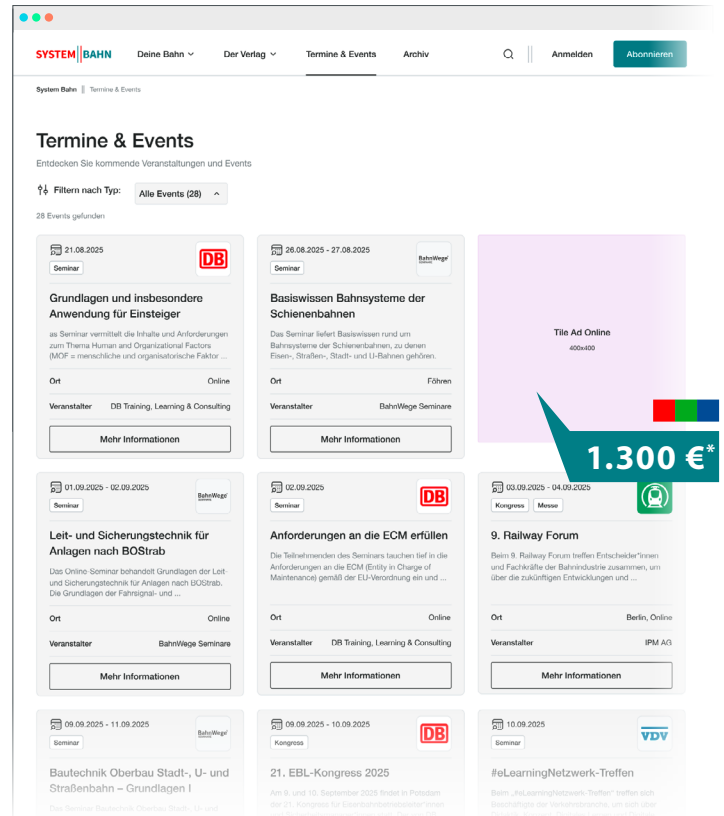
SYSTEM BAHN Deine Bahn Der Verlag Termine & Events Archiv Anmelden Abonnieren

System Bahn | Termine & Events

Termine & Events

Entdecken Sie kommende Veranstaltungen und Events

Filtern nach Typ: Alle Events (28)

28 Events gefunden

21.08.2025
Seminar
DB
Grundlagen und insbesondere Anwendung für Einsteiger
as Seminar vermittelt die Inhalte und Anforderungen zum Thema Human and Organizational Factors (MOF = menschliche und organisatorische Faktor ...
Ort Online
Veranstalter DB Training, Learning & Consulting
Mehr Informationen

26.08.2025 - 27.08.2025
Seminar
BahnWege
Basiswissen Bahnsysteme der Schienenbahnen
Das Seminar liefert Basiswissen rund um Bahnsysteme der Schienenbahnen, zu denen Eisen-, Straßen-, Stadt- und U-Bahnen gehören.
Ort Föhren
Veranstalter BahnWege Seminare
Mehr Informationen

Tile Ad Online
400x400

1.300 €*

01.09.2025 - 02.09.2025
Seminar
BahnWege
Leit- und Sicherungstechnik für Anlagen nach BOStrab
Das Online-Seminar behandelt Grundlagen der Leit- und Sicherungstechnik für Anlagen nach BOStrab. Die Grundlagen der Fahrsignal- und ...
Ort Online
Veranstalter BahnWege Seminare
Mehr Informationen

02.09.2025
Seminar
DB
Anforderungen an die ECM erfüllen
Die Teilnehmenden des Seminars tauchen tief in die Anforderungen an die ECM (Entity in Charge of Maintenance) gemäß der EU-Verordnung ein und ...
Ort Online
Veranstalter DB Training, Learning & Consulting
Mehr Informationen

03.09.2025 - 04.09.2025
Kongress Messe
9. Railway Forum
Beim 9. Railway Forum treffen Entscheider*innen und Fachkräfte der Bahnindustrie zusammen, um über die zukünftigen Entwicklungen und ...
Ort Berlin, Online
Veranstalter IPM AG
Mehr Informationen

09.09.2025 - 11.09.2025
Seminar
BahnWege
Bautechnik Oberbau Stadt-, U- und Straßenbahn – Grundlagen I
Das Seminar Bautechnik Oberbau Stadt-, U- und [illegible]

09.09.2025 - 10.09.2025
Kongress
DB
21. EBL-Kongress 2025
Am 9. und 10. September 2025 findet in Potsdam der 21. Kongress für Eisenbahnbetriebsleiter*innen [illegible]

10.09.2025
Seminar
VDV
#eLearningNetzwerk-Treffen
Beim „#eLearningNetzwerk-Treffen" treffen sich Beschäftigte der Verkehrsbranche, um sich über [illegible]